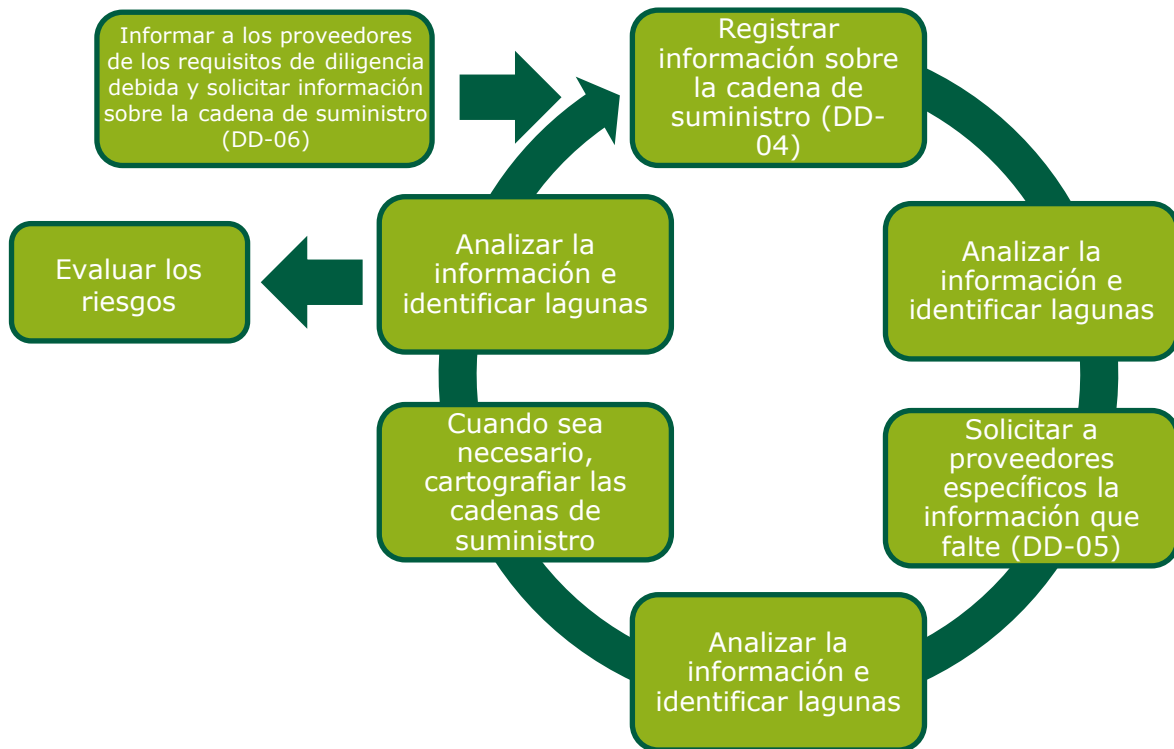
Informar a los proveedores de los requisitos de diligencia debida y solicitar información sobre la cadena de suministro (DD-06)

Registrar información sobre la cadena de suministro (DD-04)

Analizar la información e identificar lagunas

Solicitar a proveedores específicos la información que falte (DD-05)

Analizar la información e identificar lagunas

Cuando sea necesario, cartografiar las cadenas de suministro

Analizar la información e identificar lagunas

Evaluar los riesgos